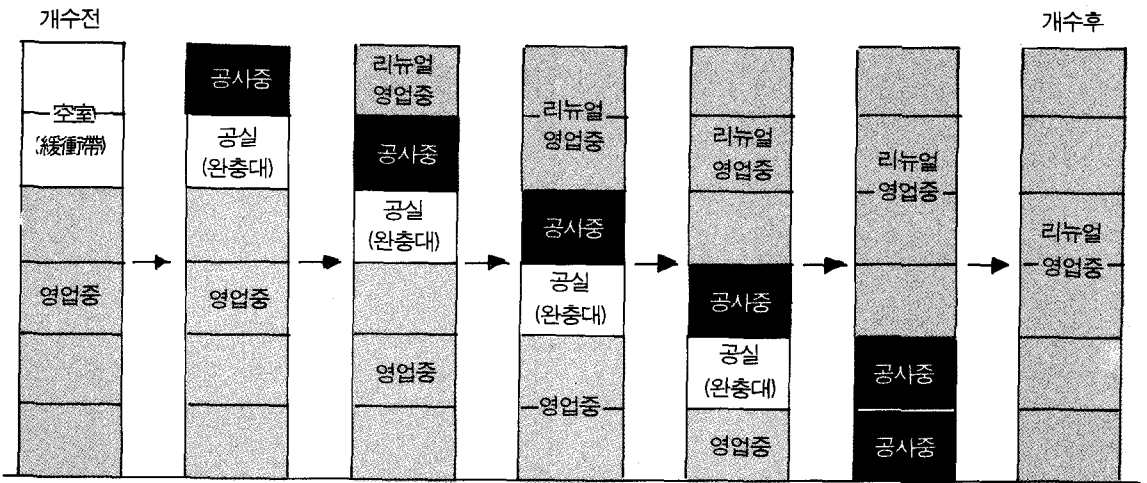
개수전

空室
(緩衝帶)

영업중

공사중

공실
(완충대)

영업중

리뉴얼
영업중

공사중

공실
(완충대)

영업중

리뉴얼
영업중

공사중

공실
(완충대)

영업중

리뉴얼
영업중

공사중

공실
(완충대)

영업중

리뉴얼
영업중

공사중

공사중

개수후

리뉴얼
영업중